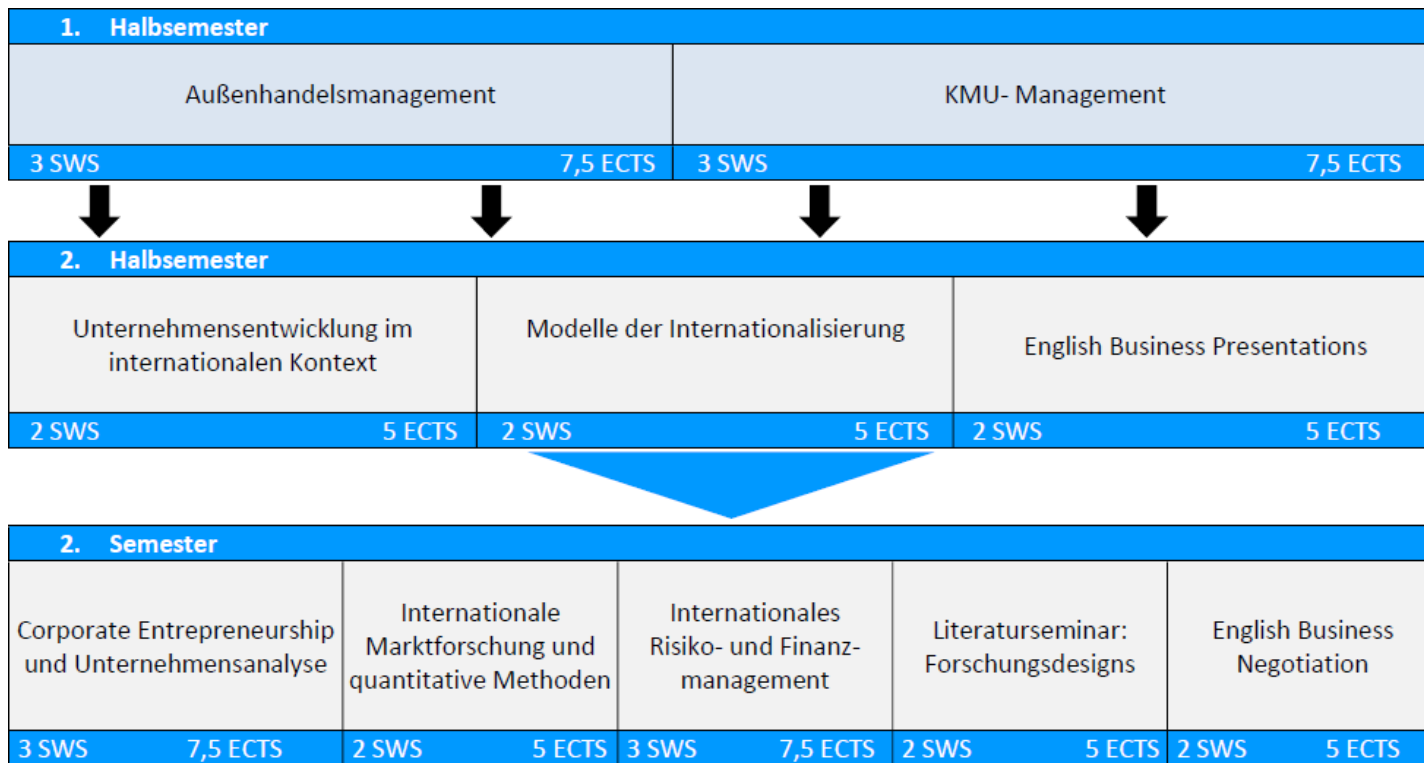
1. Halbsemester

Außenhandelsmanagement
3 SWS 7,5 ECTS

KMU- Management
3 SWS 7,5 ECTS

2. Halbsemester

Unternehmensentwicklung im internationalen Kontext
2 SWS 5 ECTS

Modelle der Internationalisierung
2 SWS 5 ECTS

English Business Presentations
2 SWS 5 ECTS

2. Semester

Corporate Entrepreneurship und Unternehmensanalyse
3 SWS 7,5 ECTS

Internationale Marktforschung und quantitative Methoden
2 SWS 5 ECTS

Internationales Risiko- und Finanzmanagement
3 SWS 7,5 ECTS

Literaturseminar: Forschungsdesigns
2 SWS 5 ECTS

English Business Negotiation
2 SWS 5 ECTS